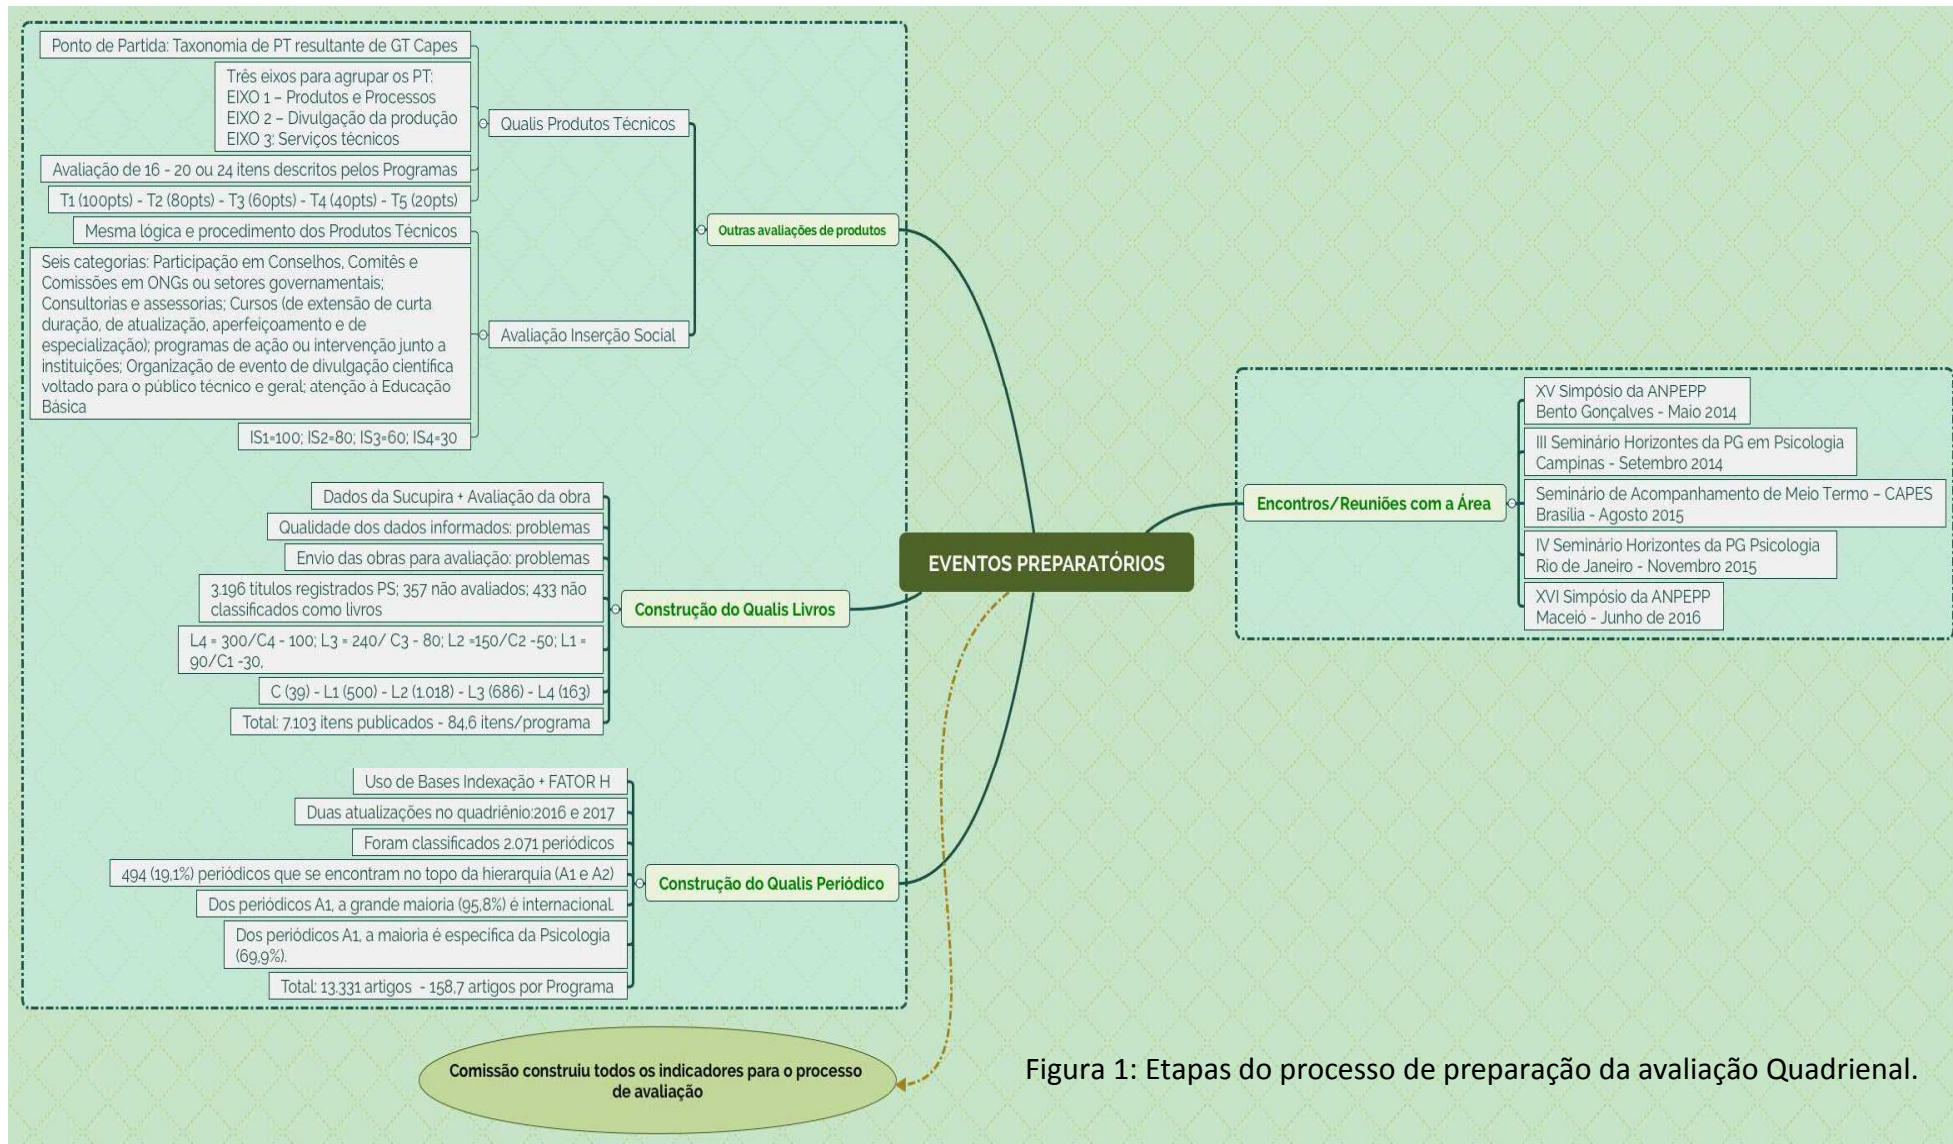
Ponto de Partida: Taxonomia de PT resultante de GT Capes

Três eixos para agrupar os PT:
EIXO 1 – Produtos e Processos
EIXO 2 – Divulgação da produção
EIXO 3: Serviços técnicos

Qualis Produtos Técnicos

Avaliação de 16 - 20 ou 24 itens descritos pelos Programas

T1 (100pts) - T2 (80pts) - T3 (60pts) - T4 (40pts) - T5 (20pts)

Outras avaliações de produtos

Mesma lógica e procedimento dos Produtos Técnicos

Seis categorias: Participação em Conselhos, Comitês e Comissões em ONGs ou setores governamentais; Consultorias e assessorias; Cursos (de extensão de curta duração, de atualização, aperfeiçoamento e de especialização); programas de ação ou intervenção junto a instituições; Organização de evento de divulgação científica voltado para o público técnico e geral; atenção à Educação Básica

Avaliação Inserção Social

IS1=100; IS2=80; IS3=60; IS4=30

Dados da Sucupira + Avaliação da obra

Qualidade dos dados informados: problemas

Envio das obras para avaliação: problemas

3.196 titulos registrados PS; 357 não avaliados; 433 não classificados como livros

Construção do Qualis Livros

L4 = 300/C4 - 100; L3 = 240/ C3 - 80; L2 =150/C2 -50; L1 = 90/C1 -30,

C (39) - L1 (500) - L2 (1.018) - L3 (686) - L4 (163)

Total: 7.103 itens publicados - 84,6 itens/programa

Uso de Bases Indexação + FATOR H

Duas atualizações no quadriênio:2016 e 2017

Foram classificados 2.071 periódicos

494 (19,1%) periódicos que se encontram no topo da hierarquia (A1 e A2)

Construção do Qualis Periódico

Dos periódicos A1, a grande maioria (95,8%) é internacional.

Dos periódicos A1, a maioria é especifica da Psicologia (69,9%).

Total: 13.331 artigos - 158,7 artigos por Programa

EVENTOS PREPARATÓRIOS

Encontros/Reuniões com a Área

XV Simpósio da ANPEPP
Bento Gonçalves - Maio 2014

III Seminário Horizontes da PG em Psicologia
Campinas - Setembro 2014

Seminário de Acompanhamento de Meio Termo – CAPES
Brasília - Agosto 2015

IV Seminário Horizontes da PG Psicologia
Rio de Janeiro - Novembro 2015

XVI Simpósio da ANPEPP
Maceió - Junho de 2016

Comissão construiu todos os indicadores para o processo de avaliação

Figura 1: Etapas do processo de preparação da avaliação Quadrienal.